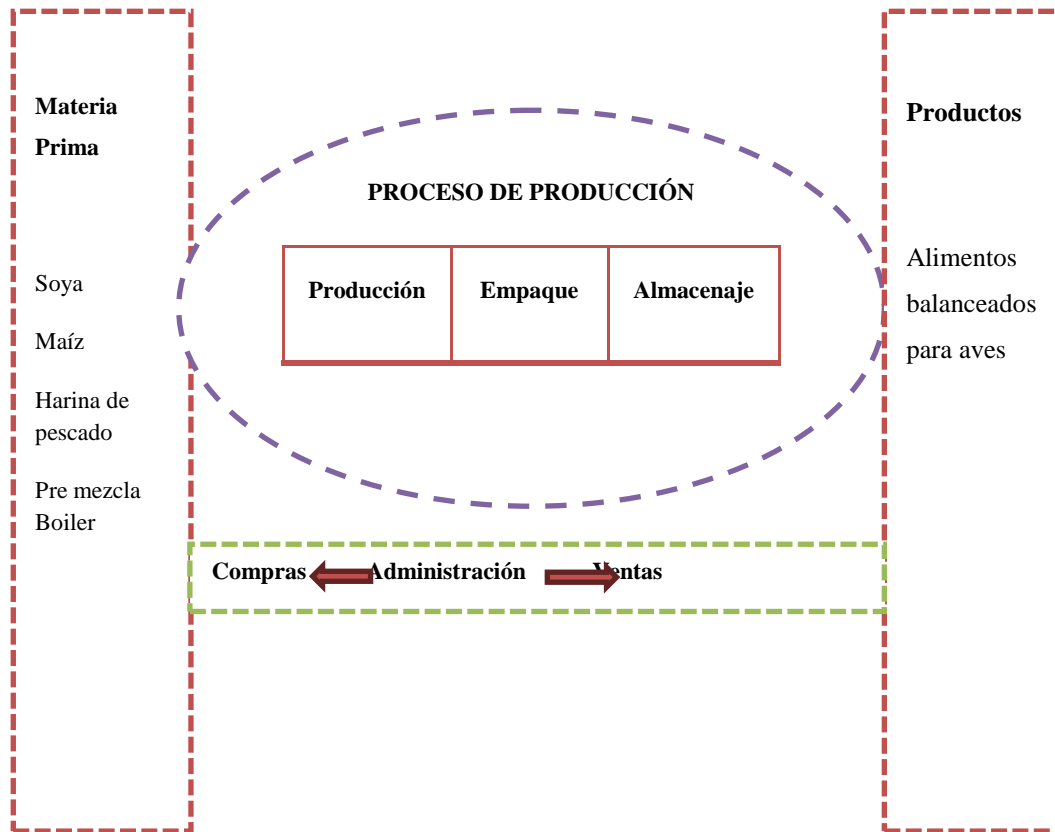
Materia Prima

Soya

Maíz

Harina de pescado

Pre mezcla Boiler

PROCESO DE PRODUCCIÓN

| Producción | Empaque | Almacenaje |
|---|---|---|

Compras Administración Ventas

Productos

Alimentos balanceados para aves